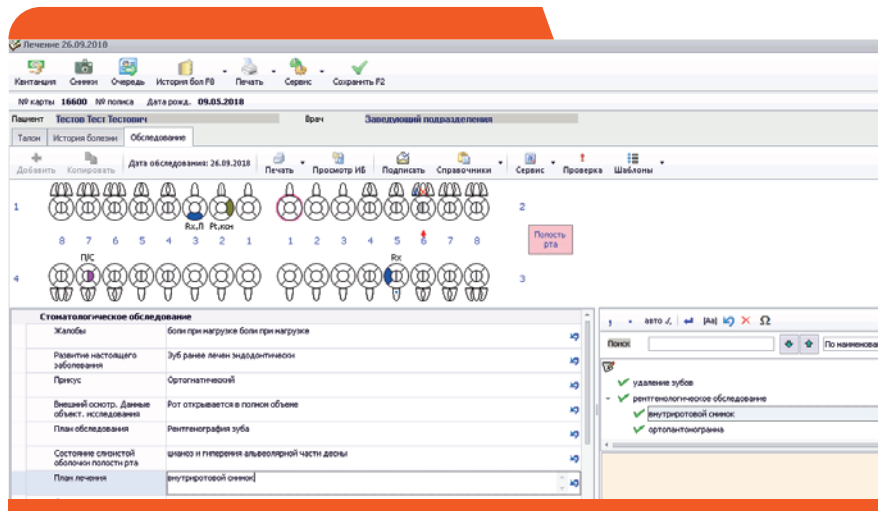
Лечение 26.09.2018

Квитанция Снимки Очередь История бол F8 Печать Сервис Сохранить F2

№ карты 16600 № полиса Дата рожд. 09.05.2018

Пациент Тестов Тест Тестович Врач Заведующий подразделения

Талон История болезни Обследование

Добавить Копировать Дата обследования: 26.09.2018 Печать Просмотр ИБ Подписать Справочники Сервис Проверка Шаблоны

1 2

Rx,П Pt,кон

8 7 6 5 4 3 2 1 1 2 3 4 5 6 7 8

Полость рта

П/С Rx

4 3

Стоматологическое обследование

| | |
|---|---|
| Жалобы | боли при нагрузке боли при нагрузке |
| Развитие настоящего заболевания | Зуб ранее лечен эндодонтически |
| Прикус | Ортогнатический |
| Внешний осмотр. Данные объект. исследования | Рот открывается в полном объеме |
| План обследования | Рентгенография зуба |
| Состояние слизистой оболочки полости рта | цианоз и гиперемия альвеолярной части десны |
| План лечения | внутриротовой снимок |

авто |Aa| Ω

Поиск По наименова

удаление зубов
рентгенологическое обследование
внутриротовой снимок
ортопантонограмма